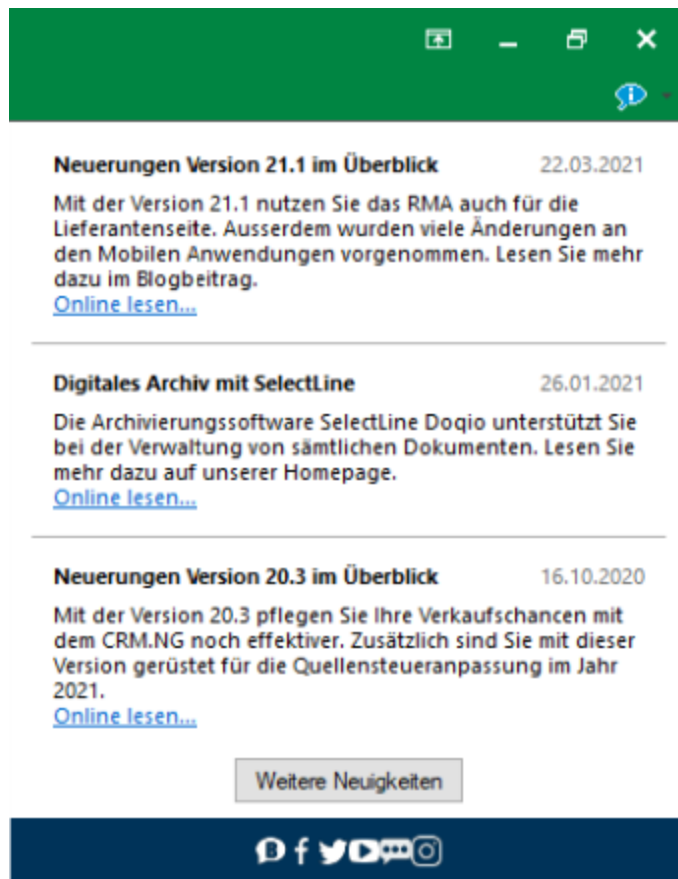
Neuerungen Version 21.1 im Überblick
22.03.2021

Mit der Version 21.1 nutzen Sie das RMA auch für die Lieferantenseite. Ausserdem wurden viele Änderungen an den Mobilen Anwendungen vorgenommen. Lesen Sie mehr dazu im Blogbeitrag.
Online lesen...

Digitales Archiv mit SelectLine
26.01.2021

Die Archivierungssoftware SelectLine Doqio unterstützt Sie bei der Verwaltung von sämtlichen Dokumenten. Lesen Sie mehr dazu auf unserer Homepage.
Online lesen...

Neuerungen Version 20.3 im Überblick
16.10.2020

Mit der Version 20.3 pflegen Sie Ihre Verkaufschancen mit dem CRM.NG noch effektiver. Zusätzlich sind Sie mit dieser Version gerüstet für die Quellensteueranpassung im Jahr 2021.
Online lesen...

Weitere Neuigkeiten